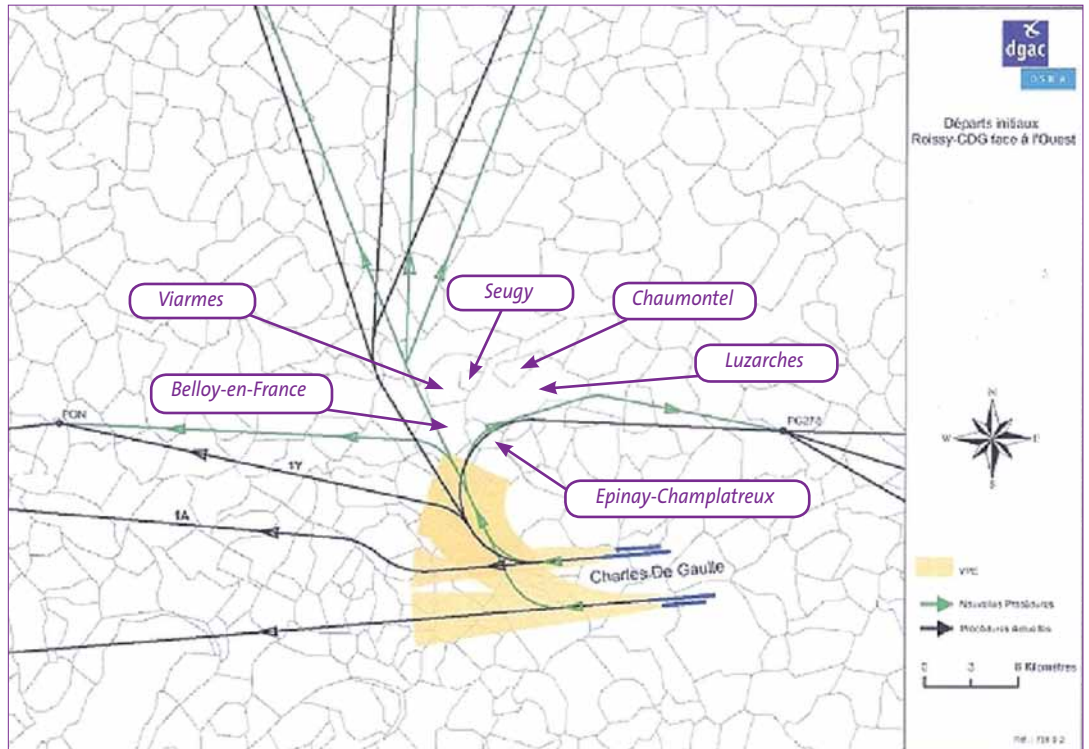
dgac
DSNA

Départs initiaux
Roissy-CDG face à l'Ouest

Viarmes

Seugy

Chaumontel

Luzarches

Belloy-en-France

FON

PG278

1Y

1A

Epinay-Champlatreux

Charles De Gaulle

N
W
E
S

VPE

Nouvelles Procédures

Procédures Actuelles

0 3 6 Kilomètres

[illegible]